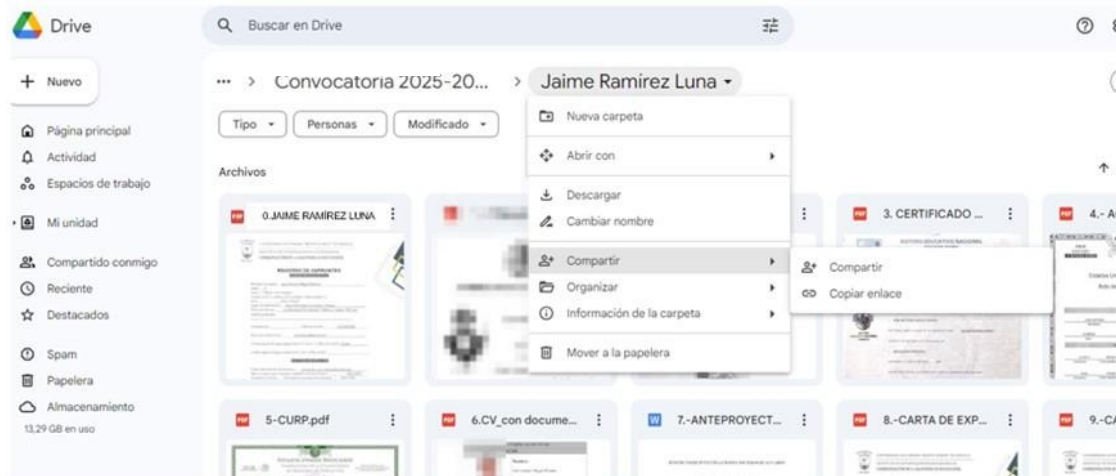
Drive

Buscar en Drive

+ Nuevo

Página principal
Actividad
Espacios de trabajo

Mi unidad

Compartido conmigo
Reciente
Destacados

Spam
Papelera
Almacenamiento
13,29 GB en uso

... > Convocatoria 2025-20... > Jaime Ramirez Luna ▾

Tipo ▾ Personas ▾ Modificado ▾

Archivos

0.JAIME RAMÍREZ LUNA

3. CERTIFICADO ...

4.- A

Nueva carpeta
Abrir con
Descargar
Cambiar nombre
Compartir
Organizar
Información de la carpeta
Mover a la papelera

Compartir
Copiar enlace

5-CURP.pdf
6.CV_con docume...
7.-ANTEPROYECT...
8.-CARTA DE EXP...
9.-C